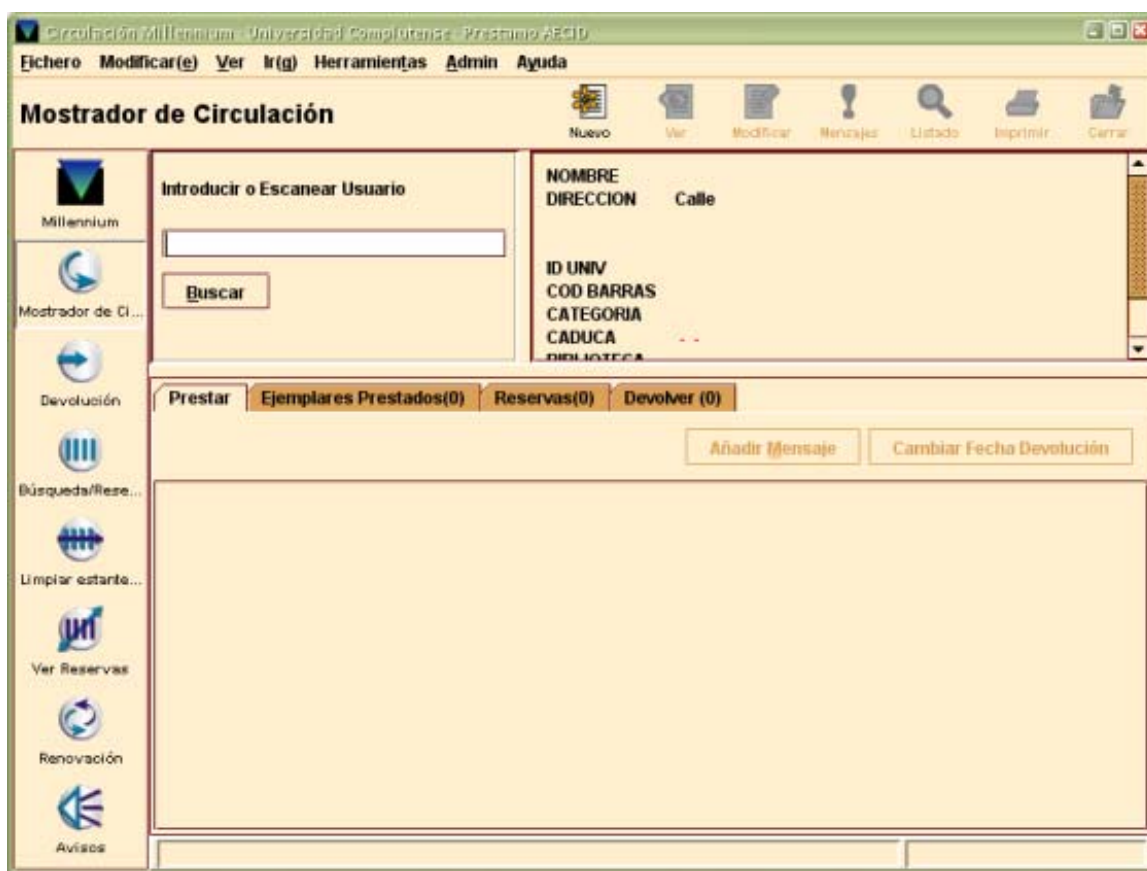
Circulación Millennium - Universidad Complutense - Prestamo AECID

Fichero Modificar(e) Ver Ir(g) Herramientas Admin Ayuda

Mostrador de Circulación

Nuevo Ver Modificar Mensajes Listado Imprimir Cerrar

Millennium
Mostrador de Ci...
Devolución
Búsqueda/Rese...
Limpiar estante...
Ver Reservas
Renovación
Avisos

Introducir o Escanear Usuario

Buscar

NOMBRE
DIRECCION Calle

ID UNIV
COD BARRAS
CATEGORIA
CADUCA - -
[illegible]

Prestar | Ejemplares Prestados(0) | Reservas(0) | Devolver (0)

Añadir Mensaje | Cambiar Fecha Devolución